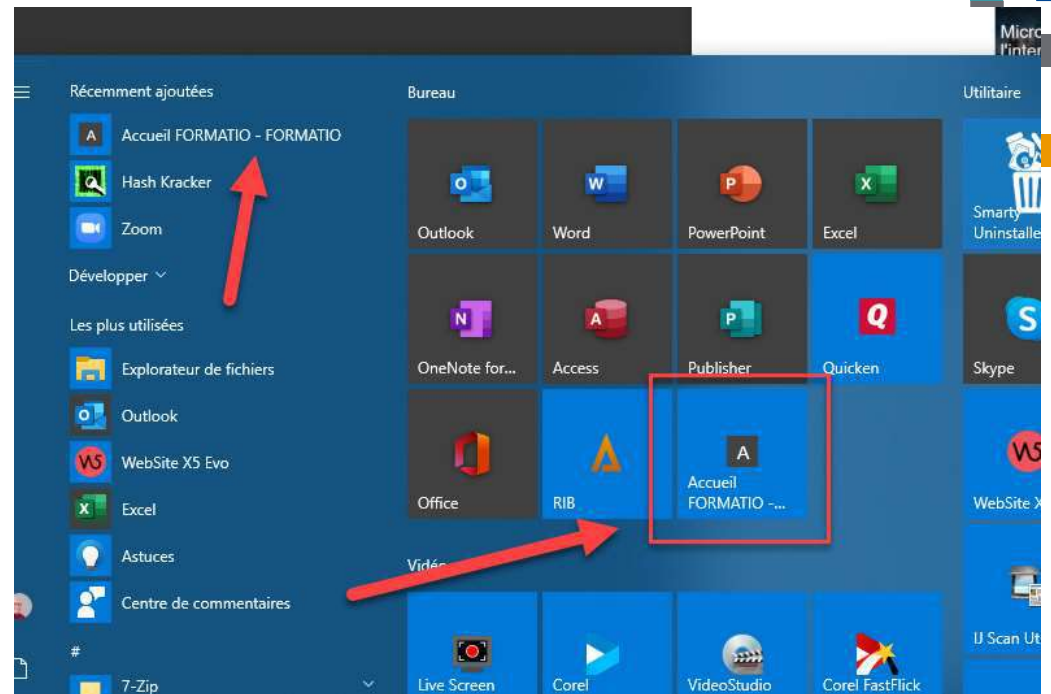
Micro
l'inter

Récemment ajoutées

Accueil FORMATIO - FORMATIO

Hash Kracker

Zoom

Développer

Les plus utilisées

Explorateur de fichiers

Outlook

WebSite X5 Evo

Excel

Astuces

Centre de commentaires

#

7-Zip

Bureau

Outlook

Word

PowerPoint

Excel

OneNote for...

Access

Publisher

Quicken

Office

RIB

A
Accueil FORMATIO -...

Vidé

Live Screen

Corel

VideoStudio

Corel FastFlick

Utilitaire

Smarty Uninstalle

Skype

WebSite X

IJ Scan Ut